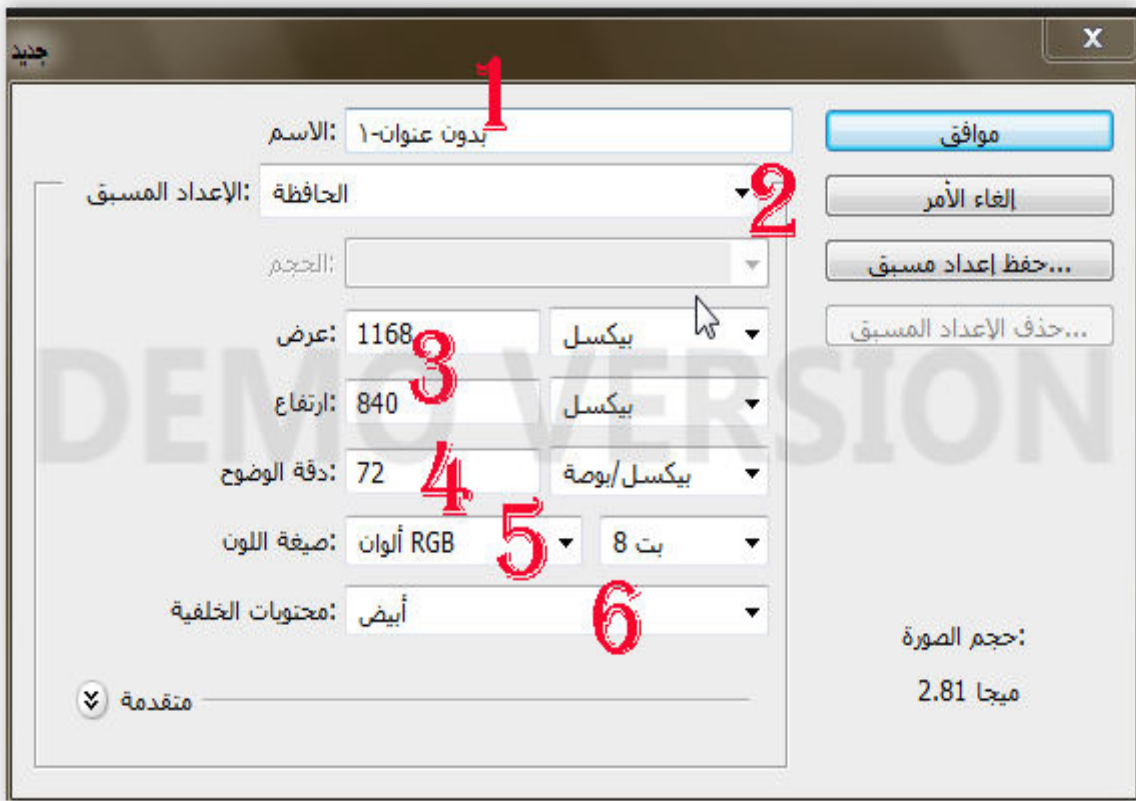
جديد
X

الاسم: بدون عنوان-١
1
موافق

الإعداد المسبق: الحافظة
2
إلغاء الأمر

الحجم:
...حفظ إعداد مسبق

عرض: 1168 بيكسل
3
...حذف الإعداد المسبق

ارتفاع: 840 بيكسل

DEMO VERSION

دقة الوضوح: 72 بيكسل/بوصة
4

صيغة اللون: ألوان RGB
5
8 بت

محتويات الخلفية: أبيض
6

حجم الصورة:
2.81 ميجا

متقدمة